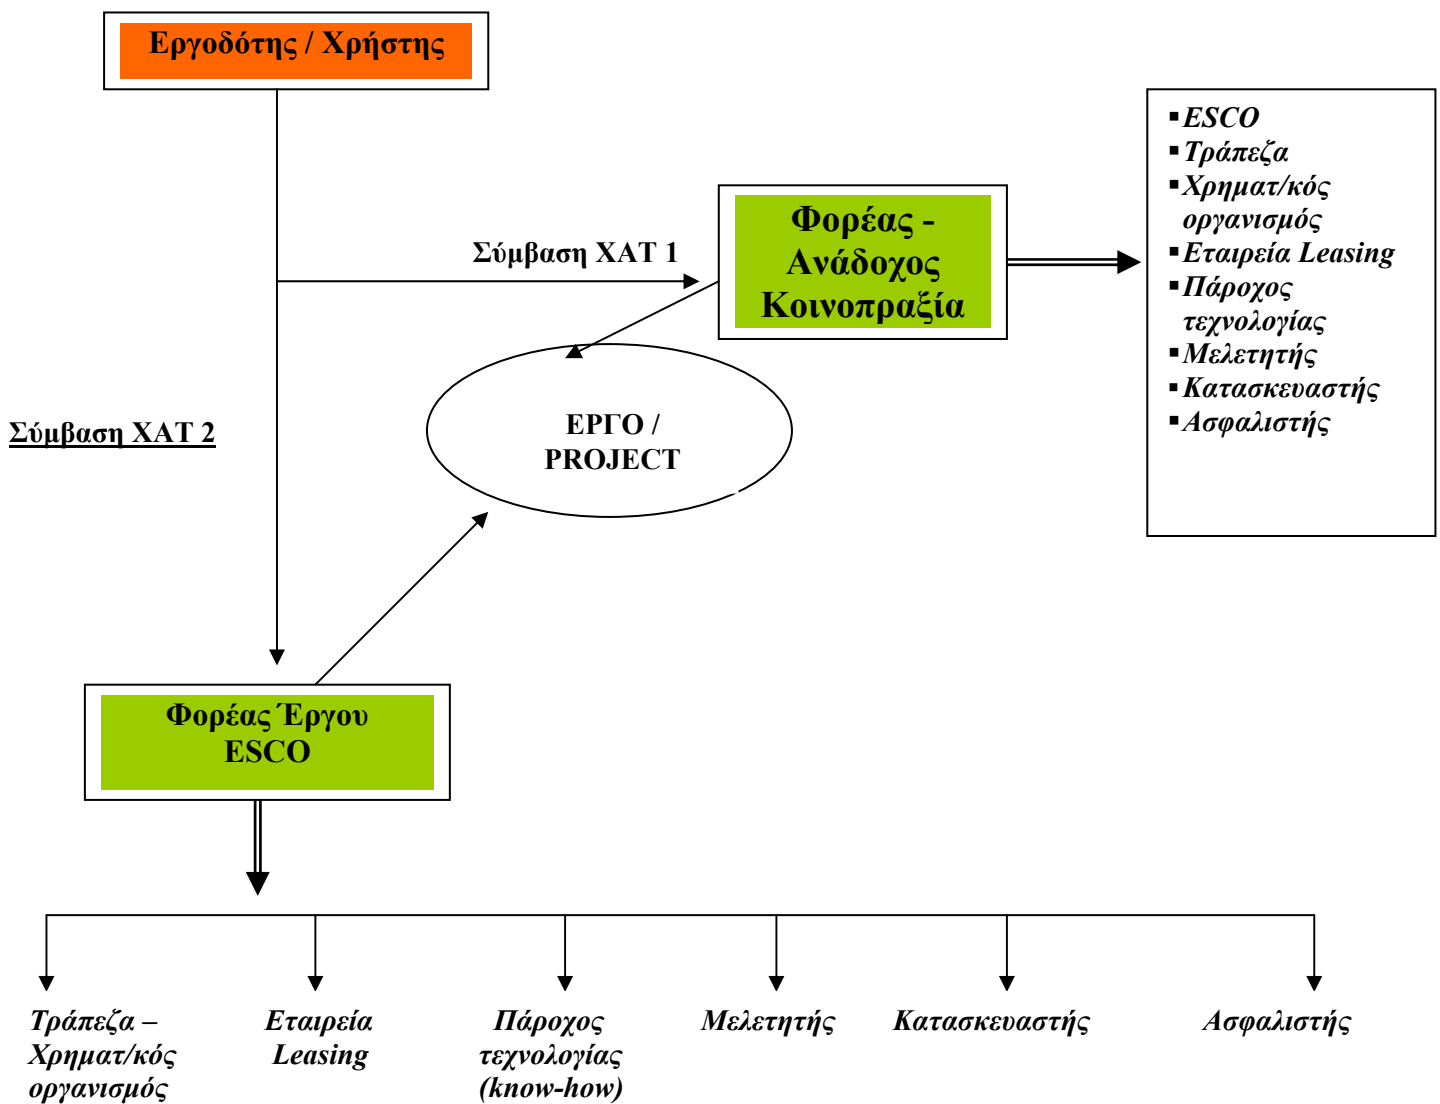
Εργοδότης / Χρήστης

Σύμβαση ΧΑΤ 1

Φορέας - Ανάδοχος Κοινοπραξία

- ESCO
- Τράπεζα
- Χρηματ/κός οργανισμός
- Εταιρεία Leasing
- Πάροχος τεχνολογίας
- Μελετητής
- Κατασκευαστής
- Ασφαλιστής

Σύμβαση ΧΑΤ 2

ΕΡΓΟ / PROJECT

Φορέας Έργου ESCO

Τράπεζα – Χρηματ/κός οργανισμός

Εταιρεία Leasing

Πάροχος τεχνολογίας (know-how)

Μελετητής

Κατασκευαστής

Ασφαλιστής